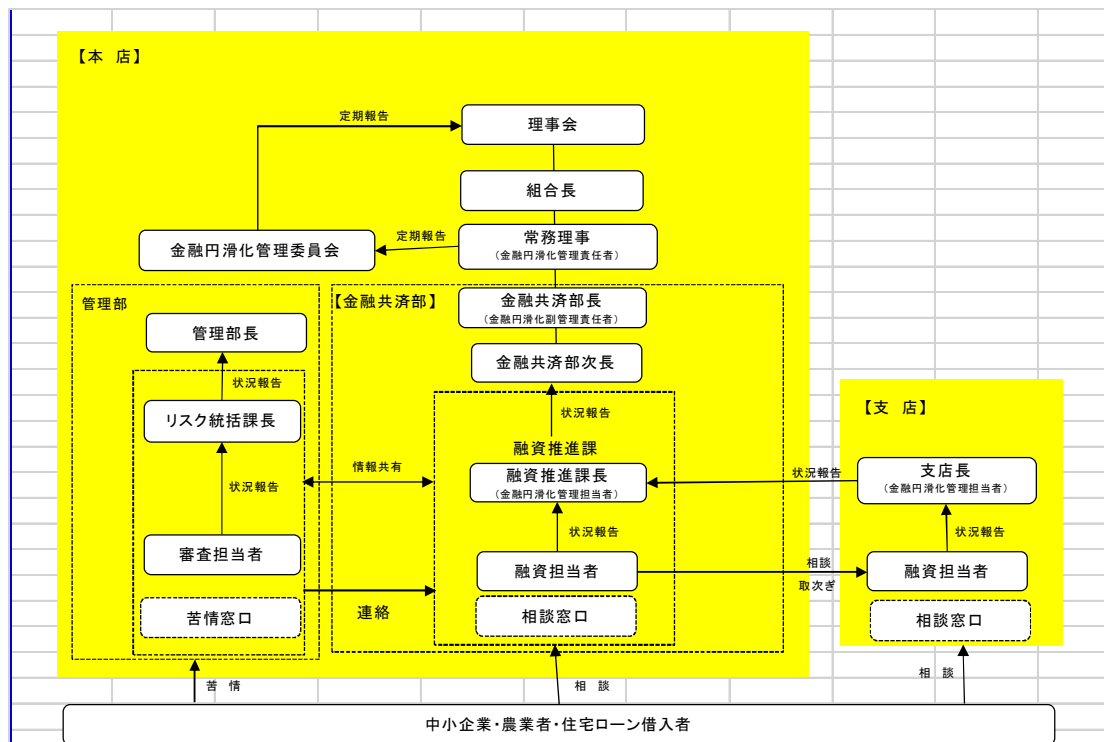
【本 店】

定期報告

理事会

組合長

定期報告

常務理事
(金融円滑化管理責任者)

金融円滑化管理委員会

管理部

【金融共済部】

金融共済部長
(金融円滑化副管理責任者)

管理部長

金融共済部次長

状況報告

リスク統括課長

状況報告

融資推進課

情報共有

融資推進課長
(金融円滑化管理担当者)

状況報告

状況報告

状況報告

審査担当者

融資担当者

苦情窓口

連絡

相談窓口

【支 店】

支店長
(金融円滑化管理担当者)

状況報告

相談
取次ぎ

融資担当者

相談窓口

苦 情

相 談

相 談

中小企業・農業者・住宅ローン借入者